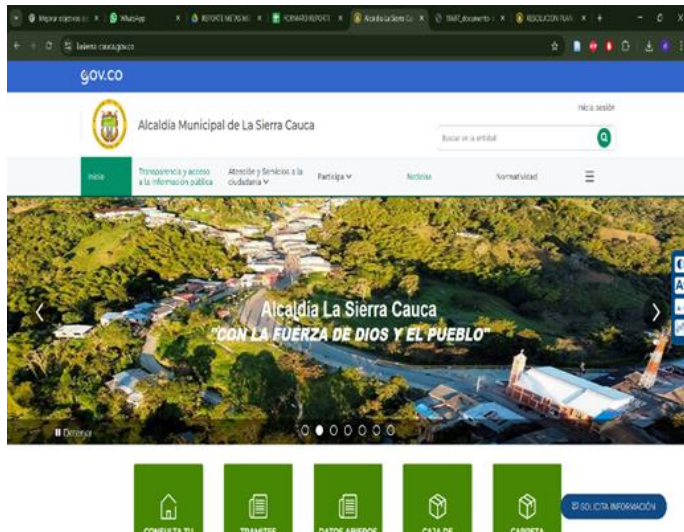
Mejorar objetivos so | WhatsApp | REPORTE METAS M | FORMATO REPORTE | Alcaldía La Sierra Ca | TRAT_documento | RESOLUCIÓN PLAN

lasierra-cauca.gov.co

GOV.CO

Alcaldía Municipal de La Sierra Cauca

Inicio sesión

Buscar en la entidad

Inicio | Transparencia y acceso a la información pública | Atención y Servicios a la ciudadanía | Participa | Noticias | Normatividad

Alcaldía La Sierra Cauca
"CON LA FUERZA DE DIOS Y EL PUEBLO"

Detener

CONSULTA TU | TRAMITES | DATOS ABIERTOS | CAJA DE | CARPETA

SOLICITA INFORMACIÓN